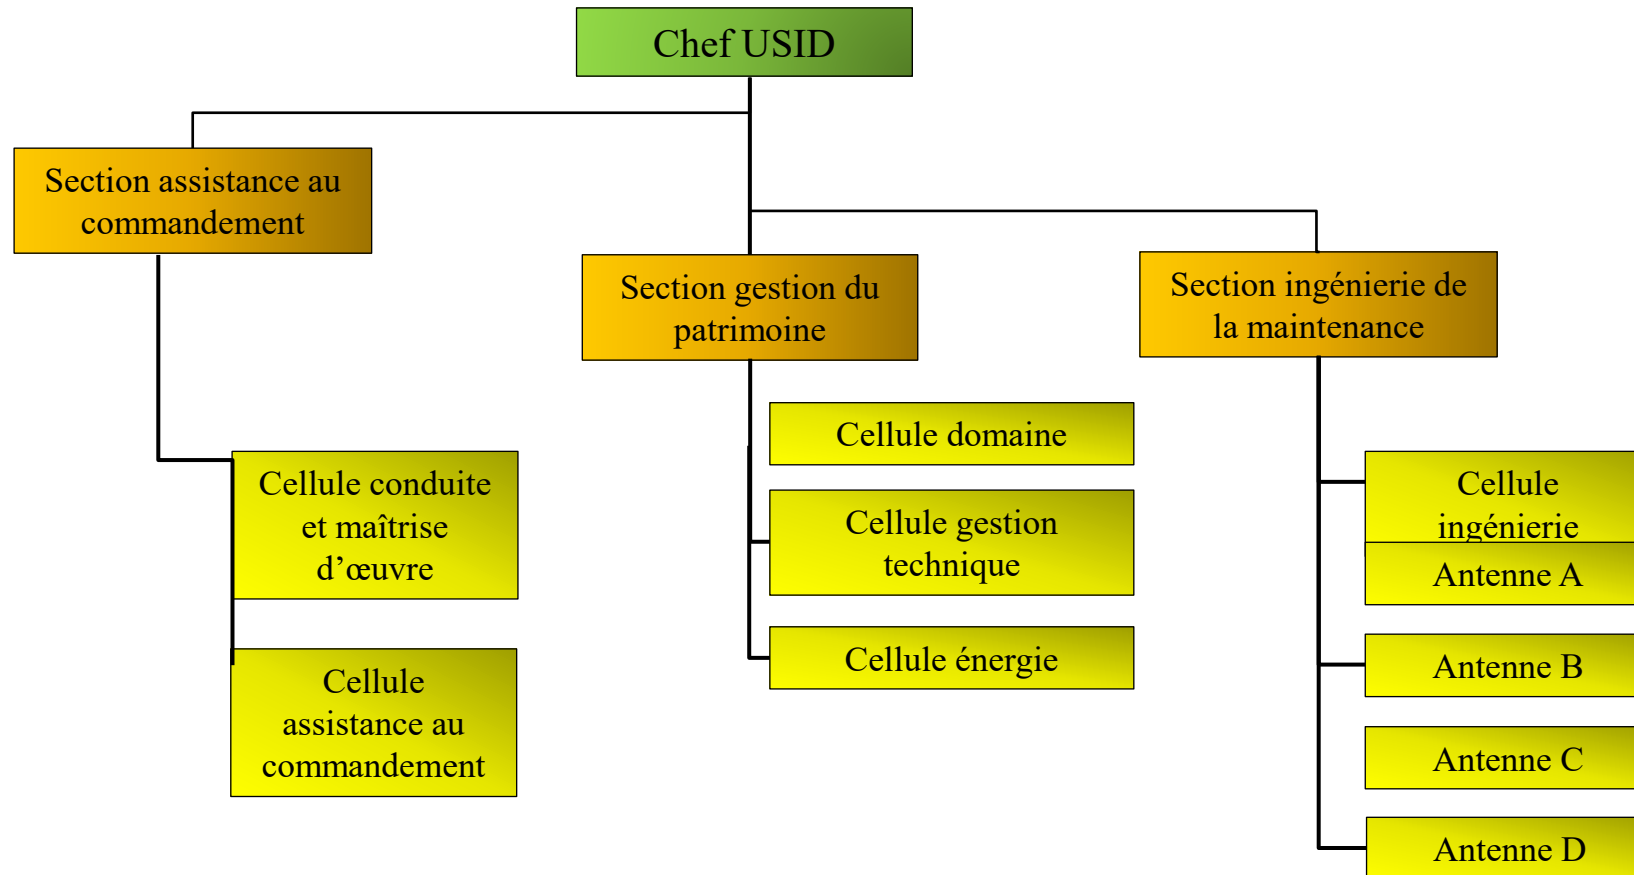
Chef USID

Section assistance au commandement

Section gestion du patrimoine

Section ingénierie de la maintenance

Cellule conduite et maîtrise d’œuvre

Cellule assistance au commandement

Cellule domaine

Cellule gestion technique

Cellule énergie

Cellule ingénierie

Antenne A

Antenne B

Antenne C

Antenne D